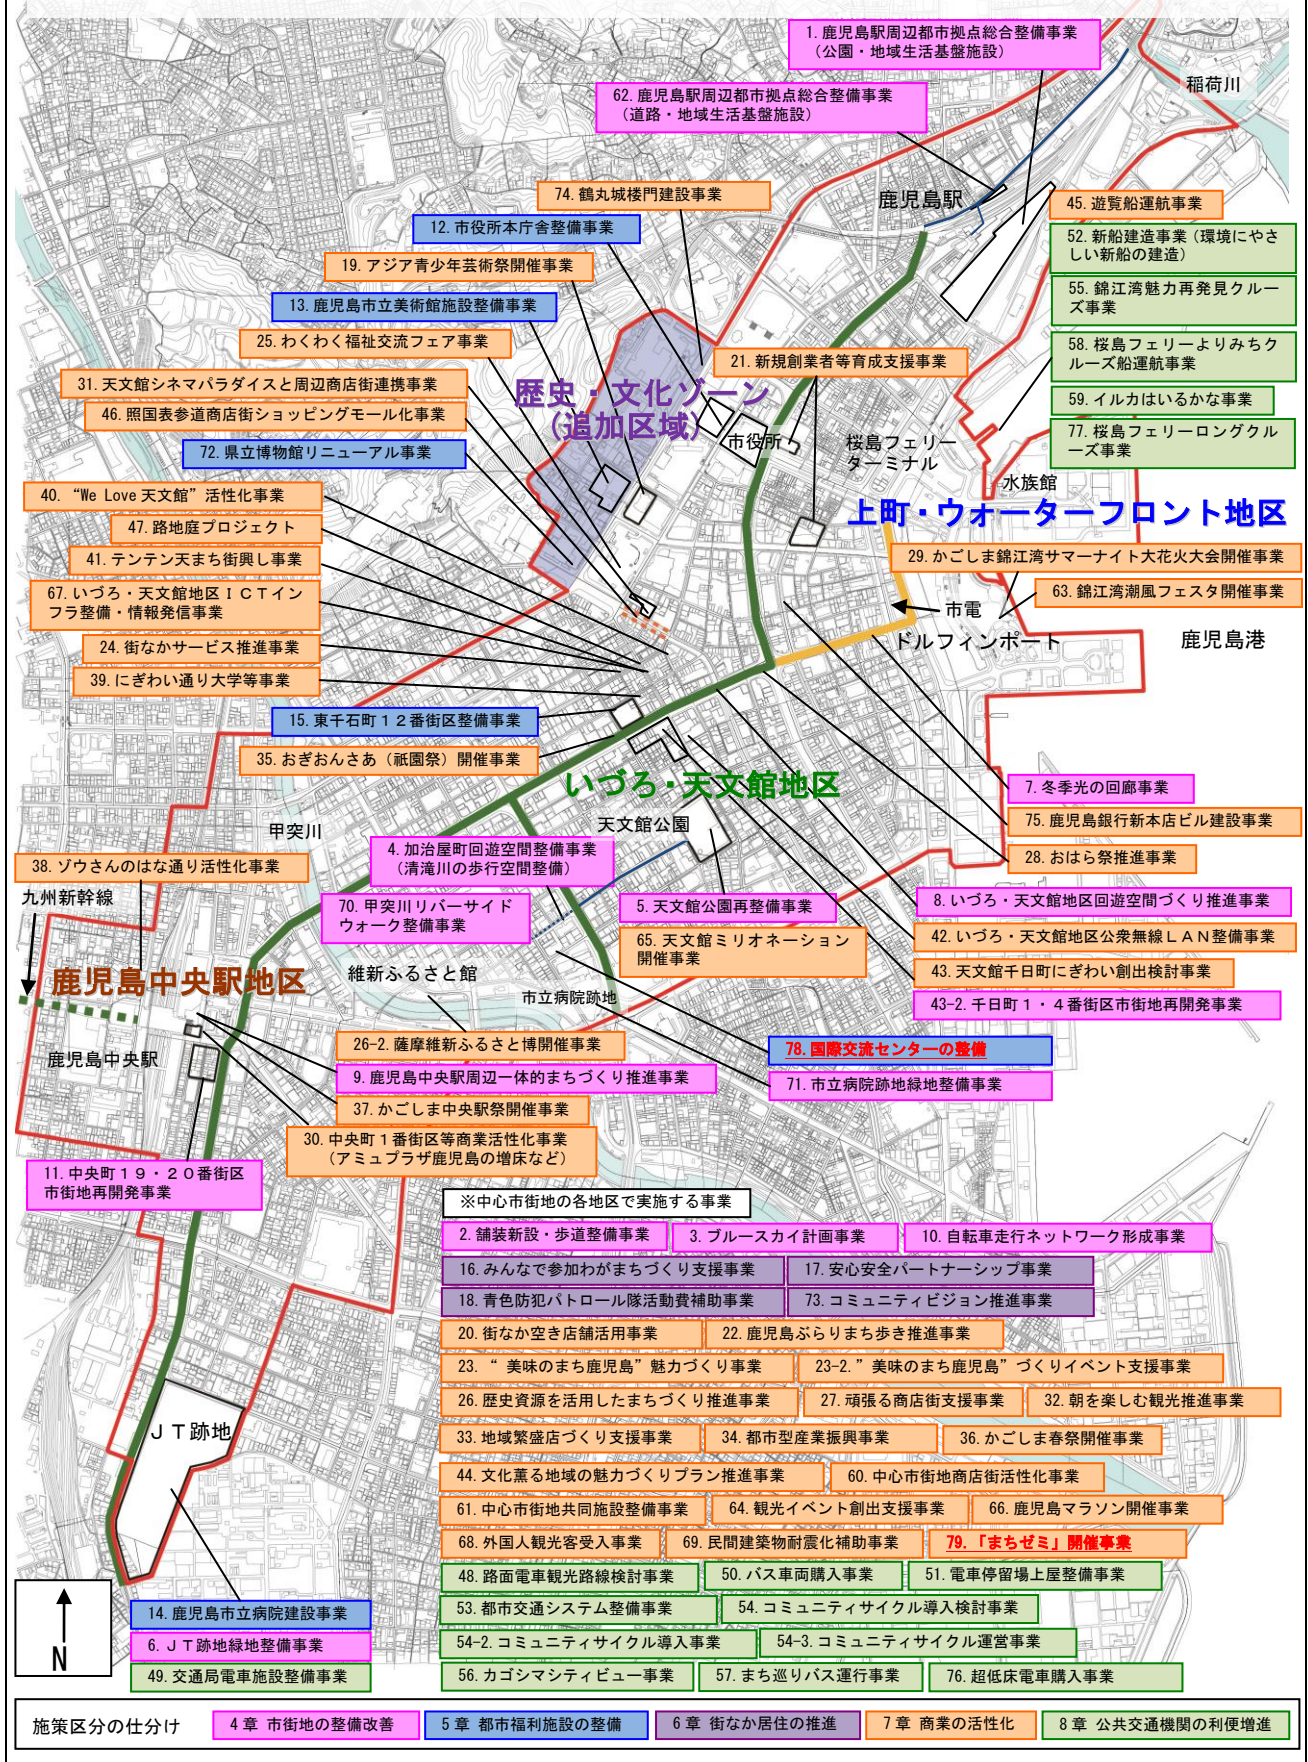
1. 鹿児島駅周辺都市拠点総合整備事業（公園・地域生活基盤施設）

稲荷川

62. 鹿児島駅周辺都市拠点総合整備事業（道路・地域生活基盤施設）

74. 鶴丸城楼門建設事業

鹿児島駅

45. 遊覧船運航事業

12. 市役所本庁舎整備事業

52. 新船建造事業（環境にやさしい新船の建造）

19. アジア青少年芸術祭開催事業

55. 錦江湾魅力再発見クルーズ事業

13. 鹿児島市立美術館施設整備事業

25. わくわく福祉交流フェア事業

58. 桜島フェリーよりみちクルーズ船運航事業

21. 新規創業者等育成支援事業

31. 天文館シネマパラダイスと周辺商店街連携事業

歴史・文化ゾーン（追加区域）

59. イルカはいるかな事業

46. 照国表参道商店街ショッピングモール化事業

市役所

桜島フェリーターミナル

77. 桜島フェリーロングクルーズ事業

72. 県立博物館リニューアル事業

水族館

40. “We Love 天文館”活性化事業

上町・ウォーターフロント地区

47. 路地庭プロジェクト

29. かごしま錦江湾サマーナイト大花火大会開催事業

41. テンテン天まち街興し事業

63. 錦江湾潮風フェスタ開催事業

67. いづろ・天文館地区ＩＣＴインフラ整備・情報発信事業

市電

ドルフィンポート

鹿児島港

24. 街なかサービス推進事業

39. にぎわい通り大学等事業

15. 東千石町１２番街区整備事業

35. おぎおんさあ（祇園祭）開催事業

いづろ・天文館地区

7. 冬季光の回廊事業

甲突川

天文館公園

75. 鹿児島銀行新本店ビル建設事業

4. 加治屋町回遊空間整備事業（清滝川の歩行空間整備）

28. おはら祭推進事業

38. ゾウさんのはな通り活性化事業

九州新幹線

70. 甲突川リバーサイドウォーク整備事業

5. 天文館公園再整備事業

8. いづろ・天文館地区回遊空間づくり推進事業

65. 天文館ミリオネーション開催事業

42. いづろ・天文館地区公衆無線ＬＡＮ整備事業

鹿児島中央駅地区

維新ふるさと館

43. 天文館千日町にぎわい創出検討事業

市立病院跡地

43-2. 千日町１・４番街区市街地再開発事業

鹿児島中央駅

26-2. 薩摩維新ふるさと博開催事業

78. 国際交流センターの整備

9. 鹿児島中央駅周辺一体的まちづくり推進事業

71. 市立病院跡地緑地整備事業

37. かごしま中央駅祭開催事業

30. 中央町１番街区等商業活性化事業（アミュプラザ鹿児島の増床など）

11. 中央町１９・２０番街区市街地再開発事業

※中心市街地の各地区で実施する事業

2. 舗装新設・歩道整備事業 | 3. ブルースカイ計画事業 | 10. 自転車走行ネットワーク形成事業

16. みんなで参加わがまちづくり支援事業 | 17. 安心安全パートナーシップ事業

18. 青色防犯パトロール隊活動費補助事業 | 73. コミュニティビジョン推進事業

20. 街なか空き店舗活用事業 | 22. 鹿児島ぶらりまち歩き推進事業

23. “美味のまち鹿児島”魅力づくり事業 | 23-2. ”美味のまち鹿児島”づくりイベント支援事業

26. 歴史資源を活用したまちづくり推進事業 | 27. 頑張る商店街支援事業 | 32. 朝を楽しむ観光推進事業

ＪＴ跡地

33. 地域繁盛店づくり支援事業 | 34. 都市型産業振興事業 | 36. かごしま春祭開催事業

44. 文化薫る地域の魅力づくりプラン推進事業 | 60. 中心市街地商店街活性化事業

61. 中心市街地共同施設整備事業 | 64. 観光イベント創出支援事業 | 66. 鹿児島マラソン開催事業

68. 外国人観光客受入事業 | 69. 民間建築物耐震化補助事業 | 79. 「まちゼミ」開催事業

48. 路面電車観光路線検討事業 | 50. バス車両購入事業 | 51. 電車停留場上屋整備事業

N

14. 鹿児島市立病院建設事業

53. 都市交通システム整備事業 | 54. コミュニティサイクル導入検討事業

6. ＪＴ跡地緑地整備事業

54-2. コミュニティサイクル導入事業 | 54-3. コミュニティサイクル運営事業

49. 交通局電車施設整備事業

56. カゴシマシティビュー事業 | 57. まち巡りバス運行事業 | 76. 超低床電車購入事業

施策区分の仕分け | 4 章 市街地の整備改善 | 5 章 都市福利施設の整備 | 6 章 街なか居住の推進 | 7 章 商業の活性化 | 8 章 公共交通機関の利便増進